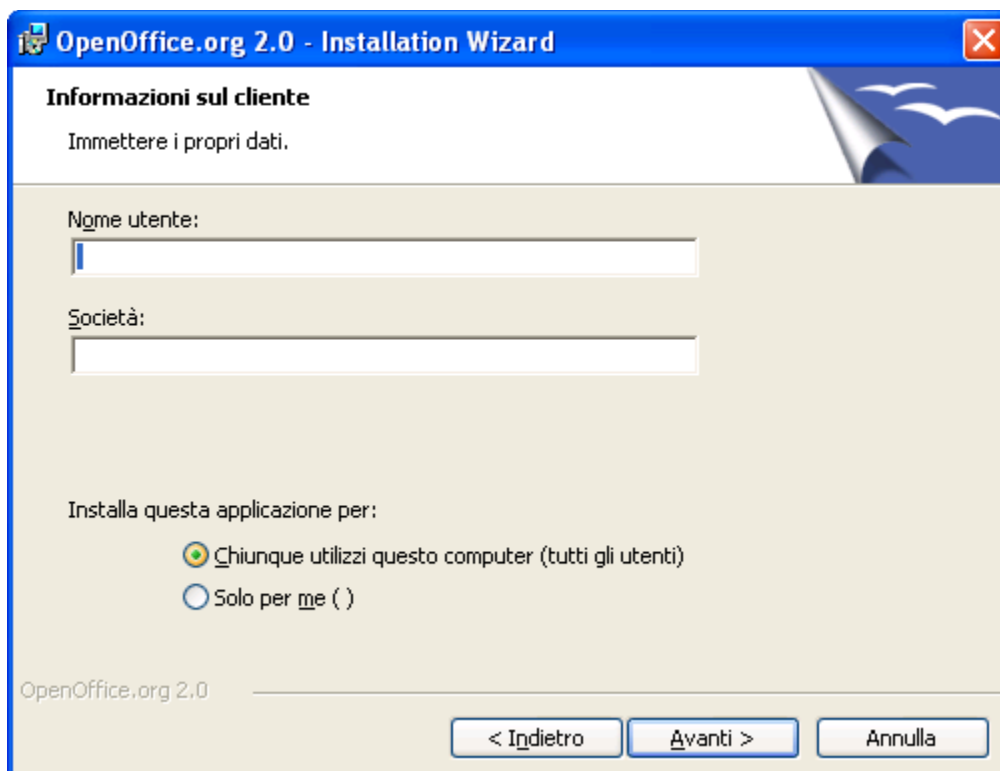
OpenOffice.org 2.0 - Installation Wizard

Informazioni sul cliente

Immettere i propri dati.

Nome utente:

Società:

Installa questa applicazione per:

Chiunque utilizzi questo computer (tutti gli utenti)

Solo per me ( )

OpenOffice.org 2.0

< Indietro

Avanti >

Annulla